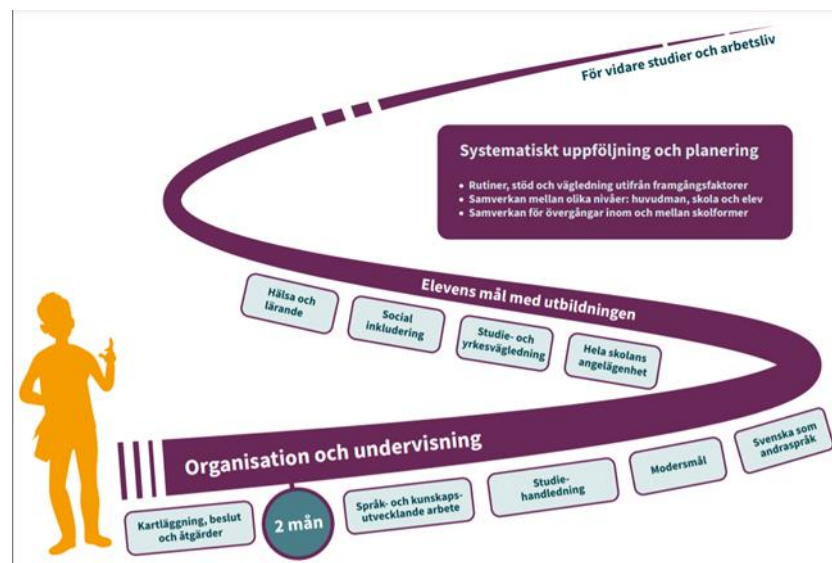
För vidare studier och arbetsliv

Systematiskt uppföljning och planering

- Rutiner, stöd och vägledning utifrån framgångsfaktorer
- Samverkan mellan olika nivåer: huvudman, skola och elev
- Samverkan för övergångar inom och mellan skolformer

Elevens mål med utbildningen

Hälsa och lärande

Social inkludering

Studie- och yrkesvägledning

Hela skolans angelägenhet

Organisation och undervisning

Kartläggning, beslut och åtgärder

2 mån

Språk- och kunskapsutvecklande arbete

Studiehandledning

Modersmål

Svenska som andraspråk